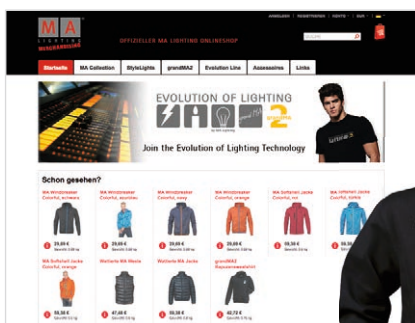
MA LIGHTING MERCHANDISE

OFFIZIELLER MA LIGHTING ONLINESHOP

ANMELDEN | REGISTRIEREN | KONTO | EUR

SUCHE

Startseite | MA Collection | StyleLights | grandMA2 | Evolution Line | Accessoires | Links

EVOLUTION OF LIGHTING

Join the Evolution of Lighting Technology

Schon gesehen?

MA Windbreaker Colorful, schwarz

MA Windbreaker Colorful, anthrazit

MA Windbreaker Colorful, navy

MA Windbreaker Colorful, orange

MA Softshell Jacke Colorful, rot

MA Softshell Jacke Colorful, blau

29,00 €

29,00 €

29,00 €

29,00 €

59,50 €

59,50 €

MA Softshell Jacke Colorful, orange

Weltbeste MA Weste

Weltbeste MA Jacke

grandMA2 Kapuzensweatshirt

59,50 €

47,00 €

69,00 €

40,72 €